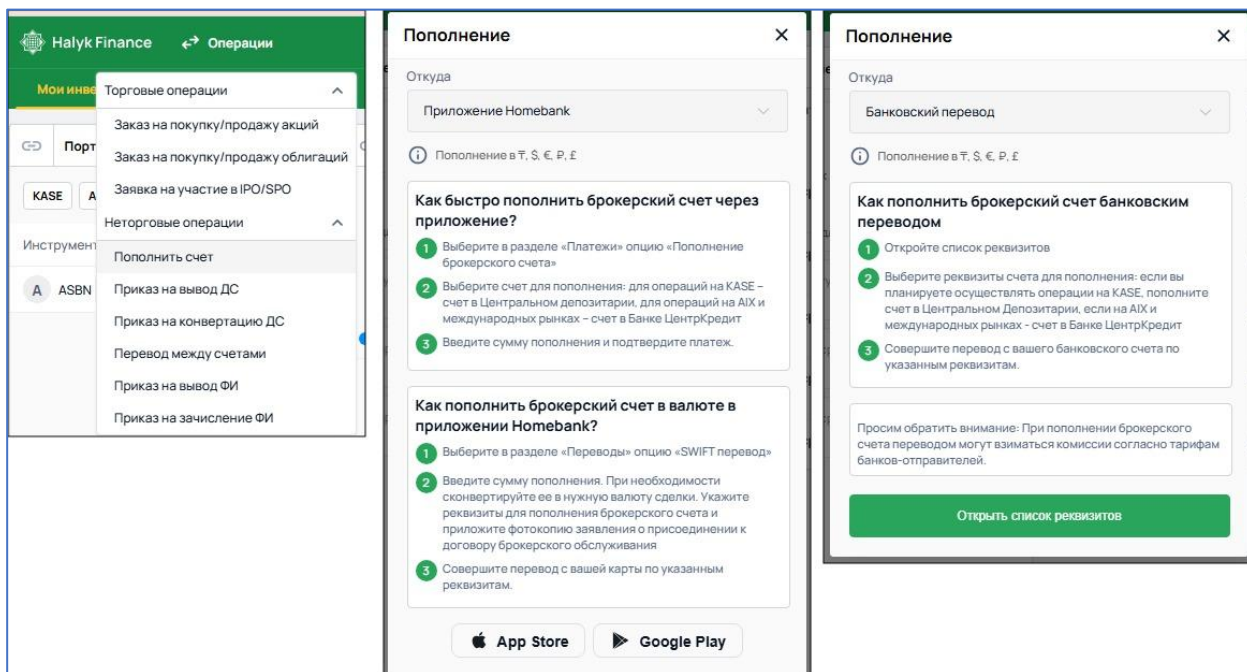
Halyk Finance ↔ Операции

Мои инве

Порт

KASE A

Инструмент

A ASBN

Торговые операции

Заказ на покупку/продажу акций

Заказ на покупку/продажу облигаций

Заявка на участие в IPO/SPO

Неторговые операции

Пополнить счет

Приказ на вывод ДС

Приказ на конвертацию ДС

Перевод между счетами

Приказ на вывод ФИ

Приказ на зачисление ФИ

Пополнение ×

Откуда

Приложение Homebank

Пополнение в ₸, $, €, ₽, £

Как быстро пополнить брокерский счет через приложение?

1 Выберите в разделе «Платежи» опцию «Пополнение брокерского счета»

2 Выберите счет для пополнения: для операций на KASE – счет в Центральном депозитарии, для операций на AIX и международных рынках - счет в Банке ЦентрКредит

3 Введите сумму пополнения и подтвердите платеж.

Как пополнить брокерский счет в валюте в приложении Homebank?

1 Выберите в разделе «Переводы» опцию «SWIFT перевод»

2 Введите сумму пополнения. При необходимости сконвертируйте ее в нужную валюту сделки. Укажите реквизиты для пополнения брокерского счета и приложите фотокопию заявления о присоединении к договору брокерского обслуживания

3 Совершите перевод с вашей карты по указанным реквизитам.

App Store

Google Play

Пополнение ×

Откуда

Банковский перевод

Пополнение в ₸, $, €, ₽, £

Как пополнить брокерский счет банковским переводом

1 Откройте список реквизитов

2 Выберите реквизиты счета для пополнения: если вы планируете осуществлять операции на KASE, пополните счет в Центральном Депозитарии, если на AIX и международных рынках - счет в Банке ЦентрКредит

3 Совершите перевод с вашего банковского счета по указанным реквизитам.

Просим обратить внимание: При пополнении брокерского счета переводом могут взиматься комиссии согласно тарифам банков-отправителей.

Открыть список реквизитов